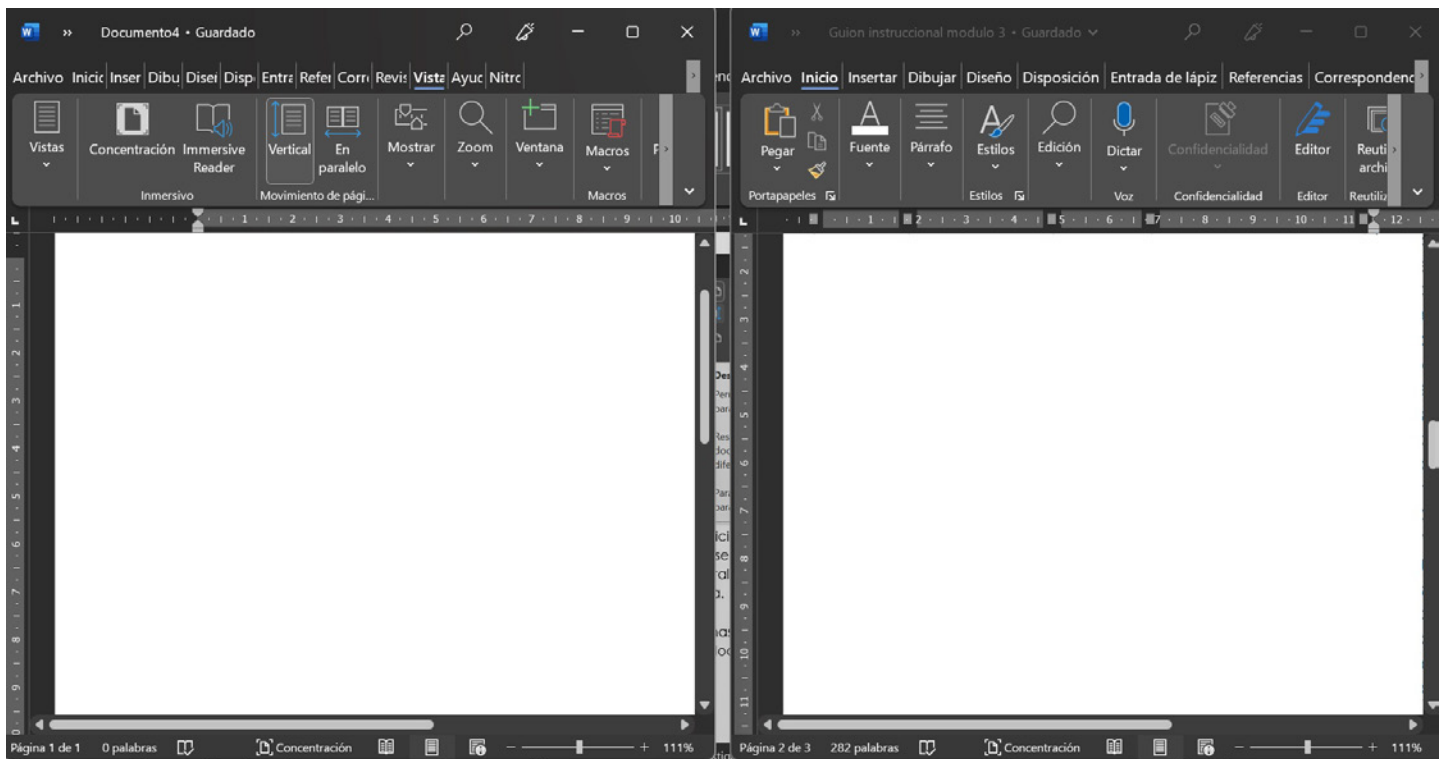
Documento4 • Guardado

Archivo Inicic Inser Dibu Disei Disp Entra Refei Corr Revis Vista Ayuc Nitrc

Vistas Concentración Immersive Reader Vertical En paralelo Mostrar Zoom Ventana Macros

Inmersivo Movimiento de pági... Macros

Página 1 de 1 0 palabras Concentración 111%

Guion instruccional modulo 3 • Guardado

Archivo Inicio Insertar Dibujar Diseño Disposición Entrada de lápiz Referencias Correspondenc

Pegar Fuente Párrafo Estilos Edición Dictar Confidencialidad Editor Reuti archi

Portapapeles Estilos Voz Confidencialidad Editor Reutiliz

Página 2 de 3 282 palabras Concentración 111%